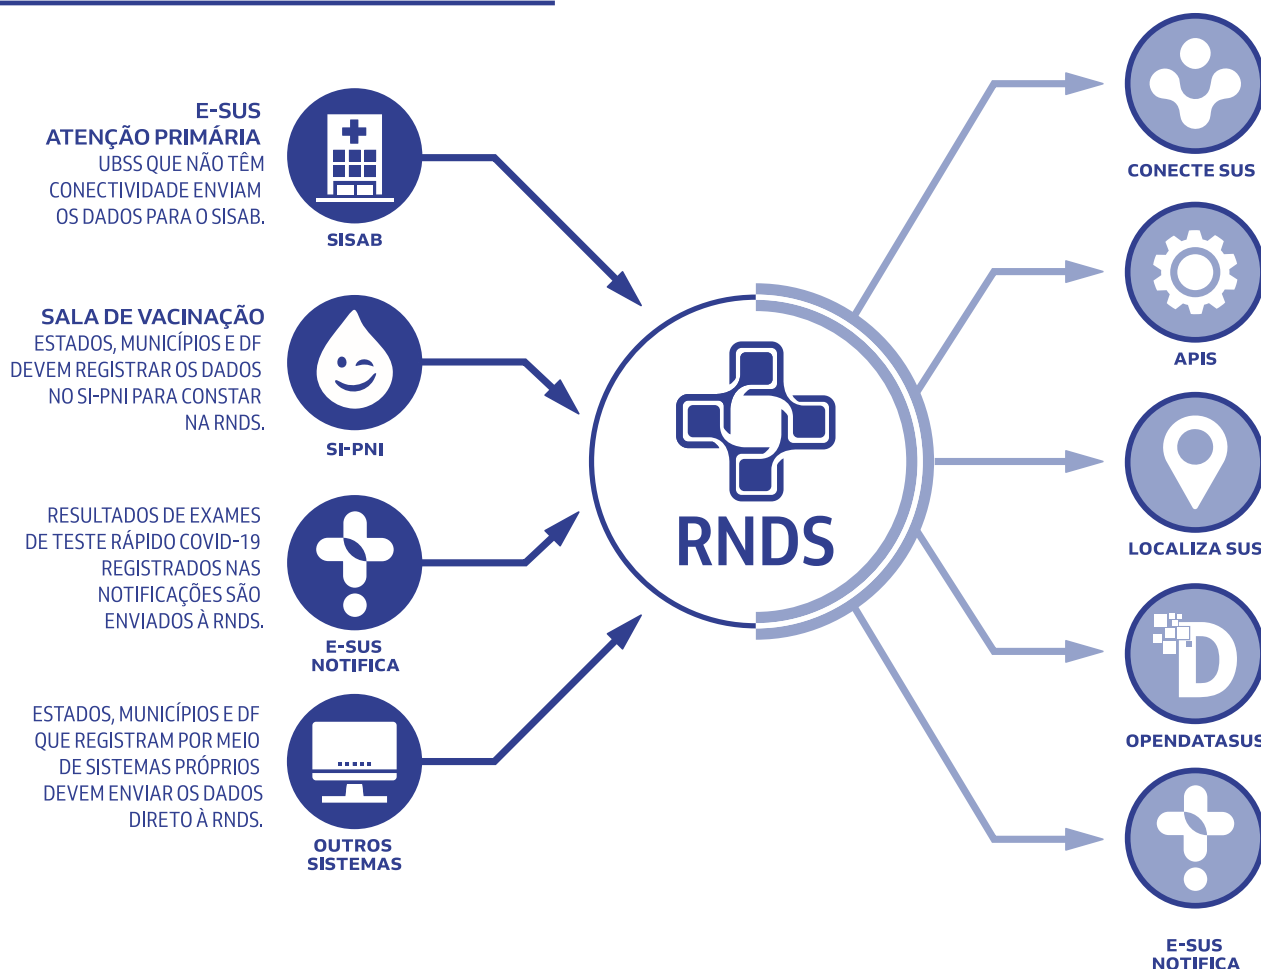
E-SUS
ATENÇÃO PRIMÁRIA
UBSS QUE NÃO TÊM CONECTIVIDADE ENVIAM OS DADOS PARA O SISAB.

SISAB

SALA DE VACINAÇÃO
ESTADOS, MUNICÍPIOS E DF DEVEM REGISTRAR OS DADOS NO SI-PNI PARA CONSTAR NA RNDS.

SI-PNI

RESULTADOS DE EXAMES DE TESTE RÁPIDO COVID-19 REGISTRADOS NAS NOTIFICAÇÕES SÃO ENVIADOS À RNDS.

E-SUS
NOTIFICA

ESTADOS, MUNICÍPIOS E DF QUE REGISTRAM POR MEIO DE SISTEMAS PRÓPRIOS DEVEM ENVIAR OS DADOS DIRETO À RNDS.

OUTROS
SISTEMAS

RNDS

CONECTE SUS

APIS

LOCALIZA SUS

OPENDATASUS

E-SUS
NOTIFICA